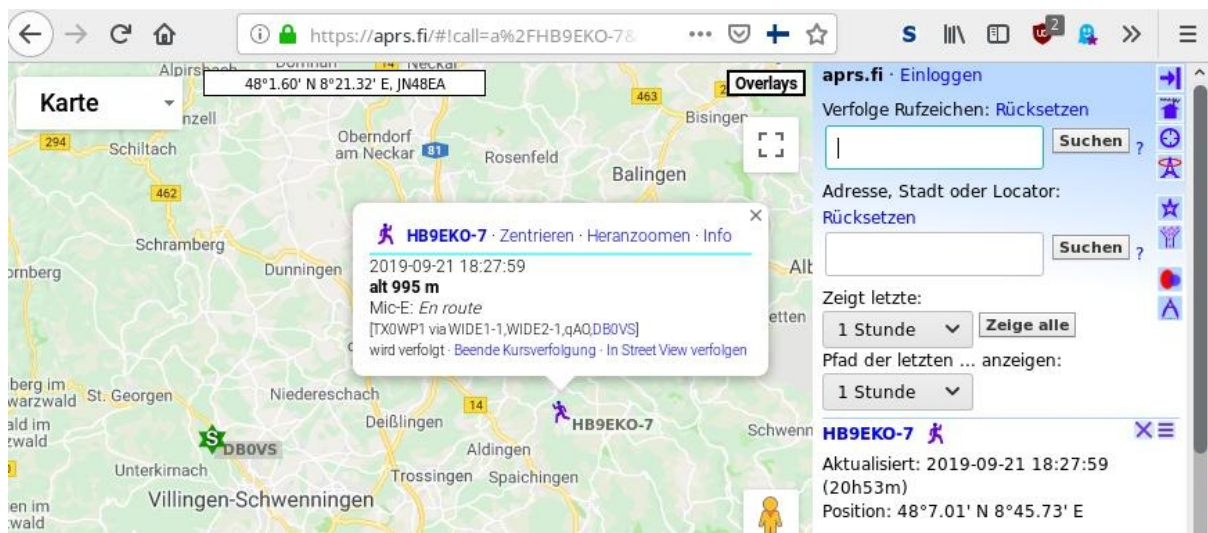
https://aprs.fi/#!call=a%2FHB9EKO-7&

Karte

48°1.60' N 8°21.32' E, JN48EA

Overlays

Alpirsbach
Dornhan
Neckar
463
Bisingen
zell
294
Schiltach
Oberndorf am Neckar
81
Rosenfeld
Balingen
462
Schramberg
Dunningen
Alb
ornberg
etten
berg im Schwarzwald
St. Georgen
Niederleschach
14
ald im Schwarzwald
Deißlingen
HB9EKO-7
Schwenn
DB0VS
Aldingen
Unterkirnach
Trossingen
Spaichingen
Villingen-Schwenningen
en im Schwarzwald

HB9EKO-7 · Zentrieren · Heranzoomen · Info
2019-09-21 18:27:59
alt 995 m
Mic-E: En route
[TX0WP1 via WIDE1-1,WIDE2-1,qAO,DB0VS]
wird verfolgt · Beende Kursverfolgung · In Street View verfolgen

aprs.fi · Einloggen
Verfolge Rufzeichen: Rücksetzen
Suchen ?
Adresse, Stadt oder Locator: Rücksetzen
Suchen ?
Zeigt letzte:
1 Stunde
Zeige alle
Pfad der letzten ... anzeigen:
1 Stunde

HB9EKO-7
Aktualisiert: 2019-09-21 18:27:59 (20h53m)
Position: 48°7.01' N 8°45.73' E